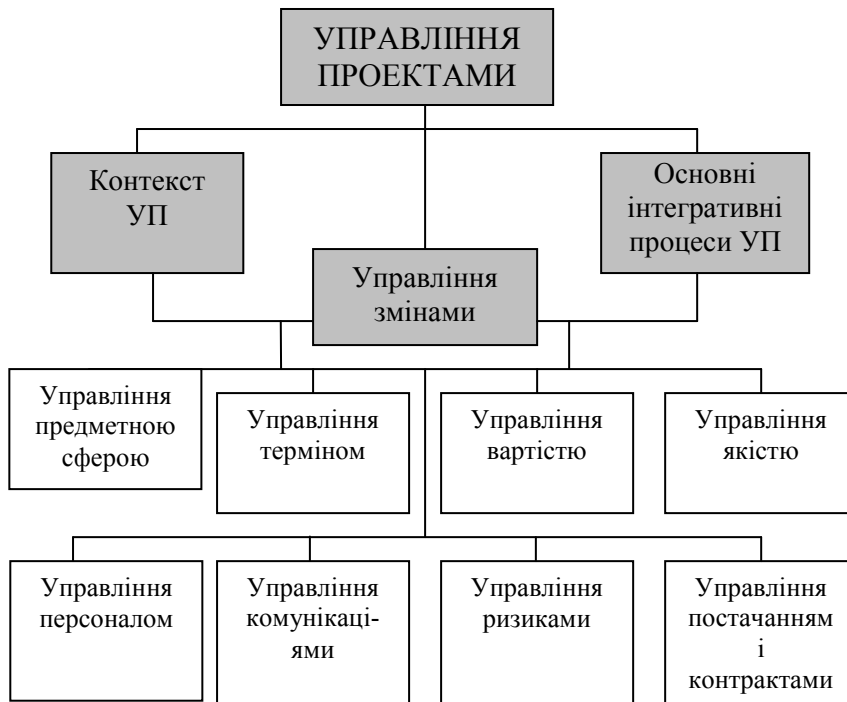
УПРАВЛІННЯ ПРОЕКТАМИ

Контекст УП

Управління змінами

Основні інтегративні процеси УП

Управління предметною сферою

Управління терміном

Управління вартістю

Управління якістю

Управління персоналом

Управління комунікаціями

Управління ризиками

Управління постачанням і контрактами